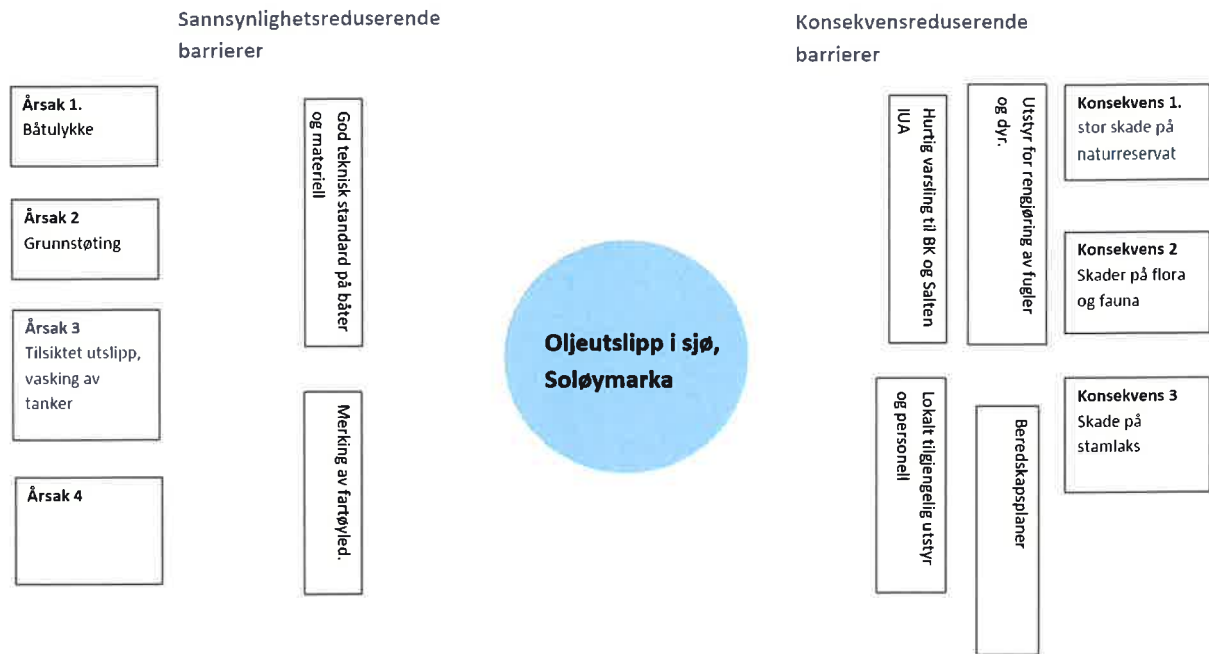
Sannsynlighetsreduserende barrierer

Konsekvensreduserende barrierer

Årsak 1.
Båtulykke

Årsak 2
Grunnstøting

Årsak 3
Tilsiktet utslipp, vasking av tanker

Årsak 4

God teknisk standard på båter og materiell

Merking av fartøyled.

Oljeutslipp i sjø, Soløymarka

Hurtig varsling til BK og Salten IUA

Utstyr for rengjøring av fugler og dyr.

Lokalt tilgjengelig utstyr og personell

Beredskapsplaner

Konsekvens 1.
stor skade på naturreservat

Konsekvens 2
Skader på flora og fauna

Konsekvens 3
Skade på stamlaks